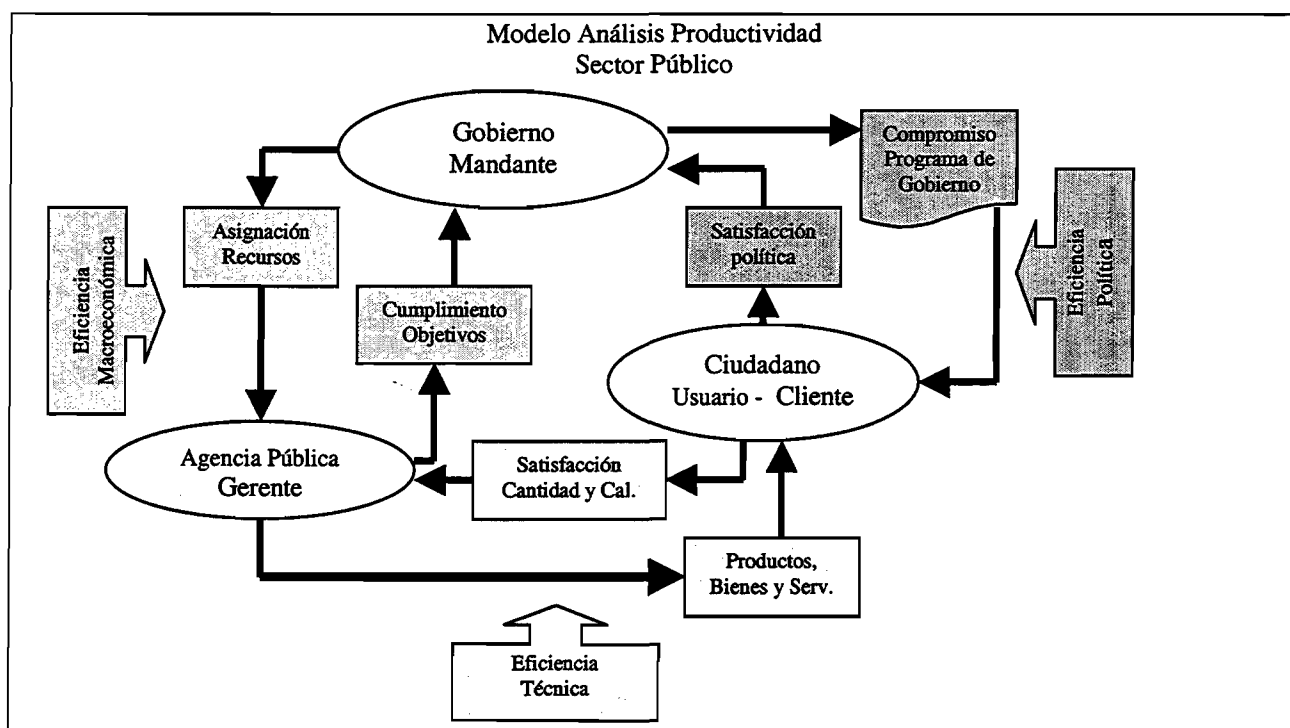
Modelo Análisis Productividad
Sector Público

Gobierno
Mandante

Compromiso
Programa de
Gobierno

Asignación
Recursos

Eficiencia
Macroeconómica

Satisfacción
política

Eficiencia
Política

Cumplimiento
Objetivos

Ciudadano
Usuario - Cliente

Agencia Pública
Gerente

Satisfacción
Cantidad y Cal.

Productos,
Bienes y Serv.

Eficiencia
Técnica